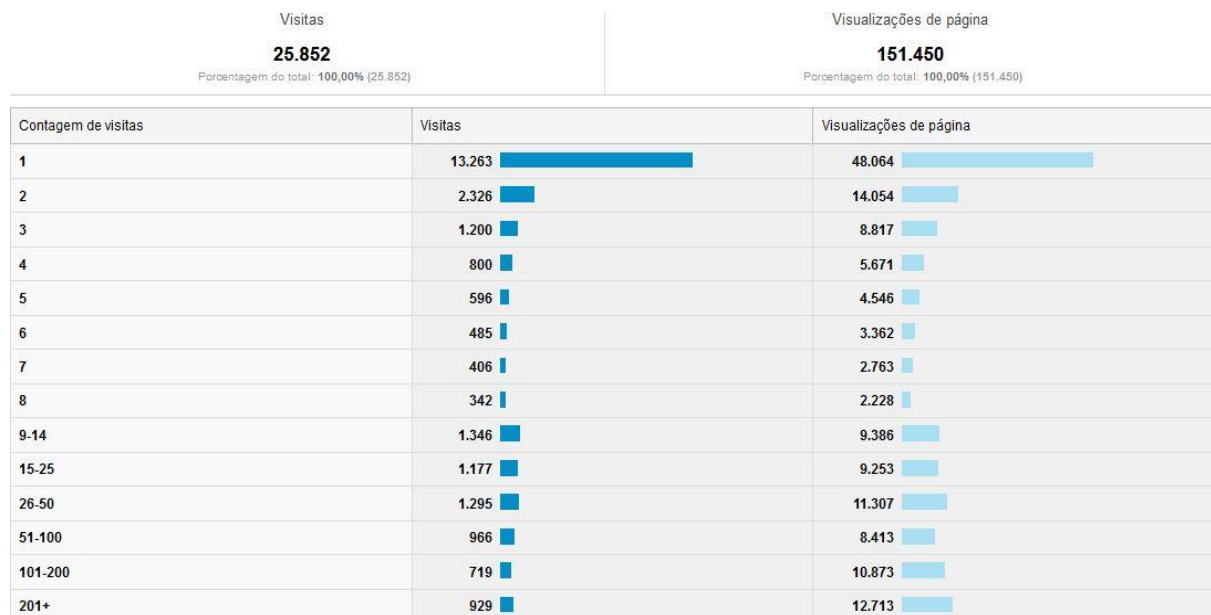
Visitas
25.852
Porcentagem do total: 100,00% (25.852)

Visualizações de página
151.450
Porcentagem do total: 100,00% (151.450)

| Contagem de visitas | Visitas | Visualizações de página |
|---|---|---|
| 1 | 13.263 | 48.064 |
| 2 | 2.326 | 14.054 |
| 3 | 1.200 | 8.817 |
| 4 | 800 | 5.671 |
| 5 | 596 | 4.546 |
| 6 | 485 | 3.362 |
| 7 | 406 | 2.763 |
| 8 | 342 | 2.228 |
| 9-14 | 1.346 | 9.386 |
| 15-25 | 1.177 | 9.253 |
| 26-50 | 1.295 | 11.307 |
| 51-100 | 966 | 8.413 |
| 101-200 | 719 | 10.873 |
| 201+ | 929 | 12.713 |